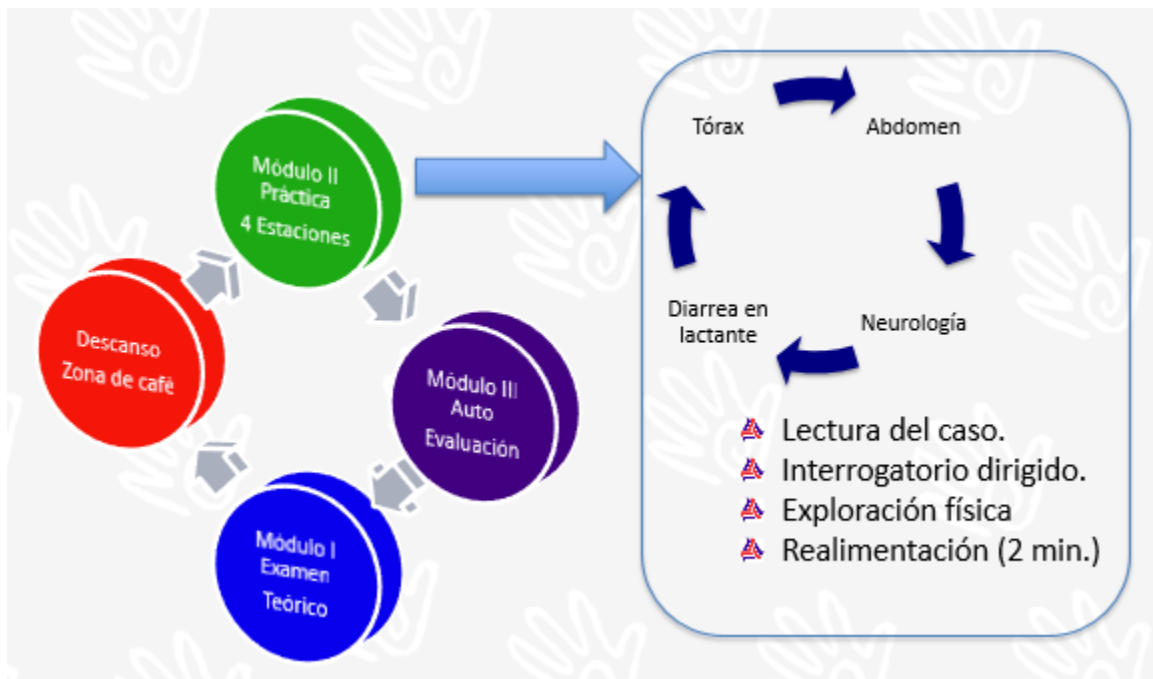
Módulo II
Práctica
4 Estaciones

Módulo III
Auto
Evaluación

Módulo I
Examen
Teórico

Descanso
Zona de café

Tórax

Abdomen

Neurología

Diarrea en lactante

Lectura del caso.
Interrogatorio dirigido.
Exploración física
Realimentación (2 min.)